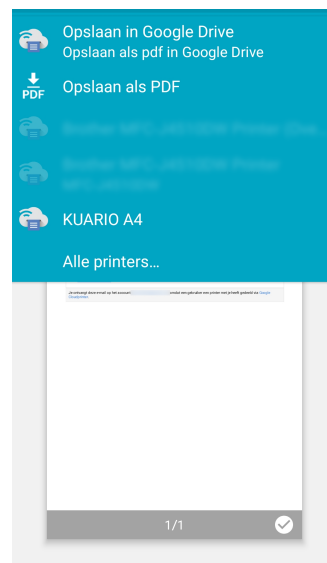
Opslaan in Google Drive
Opslaan als pdf in Google Drive

PDF
Opslaan als PDF

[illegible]

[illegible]

KUARIO A4

Alle printers...

Je ontvangt deze e-mail op het account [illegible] omdat een gebruiker een printer met je heeft gedeeld via Google Cloudprinter.

1/1